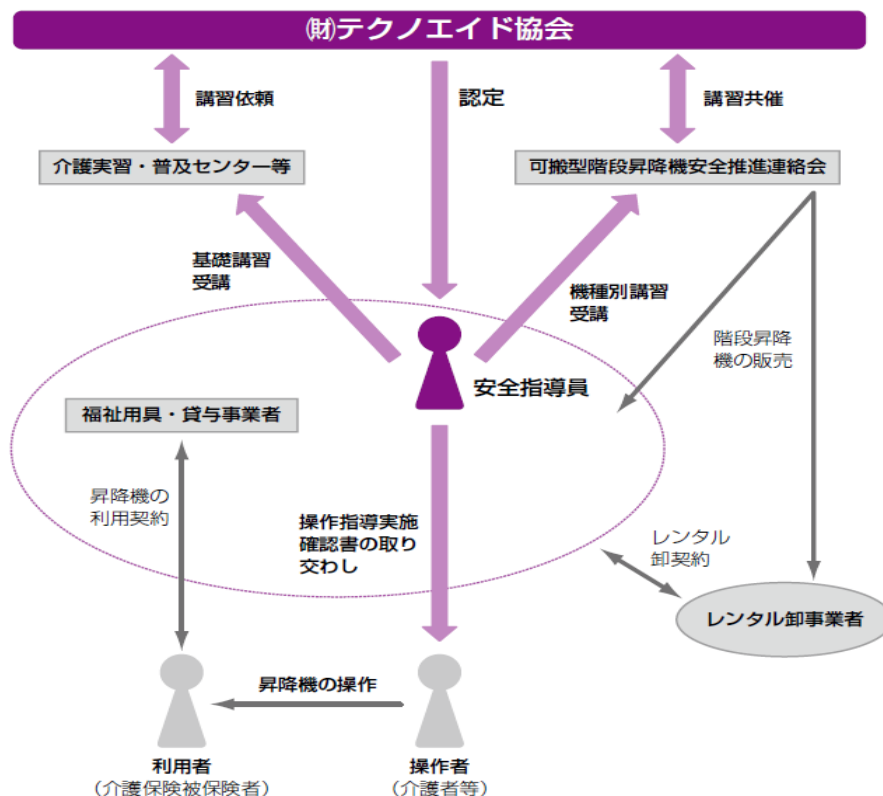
㈶テクノエイド協会

講習依頼

認定

講習共催

介護実習・普及センター等

可搬型階段昇降機安全推進連絡会

基礎講習受講

機種別講習受講

階段昇降機の販売

安全指導員

福祉用具・貸与事業者

昇降機の利用契約

操作指導実施確認書の取り交わし

レンタル卸契約

レンタル卸事業者

昇降機の操作

利用者
（介護保険被保険者）

操作者
（介護者等）